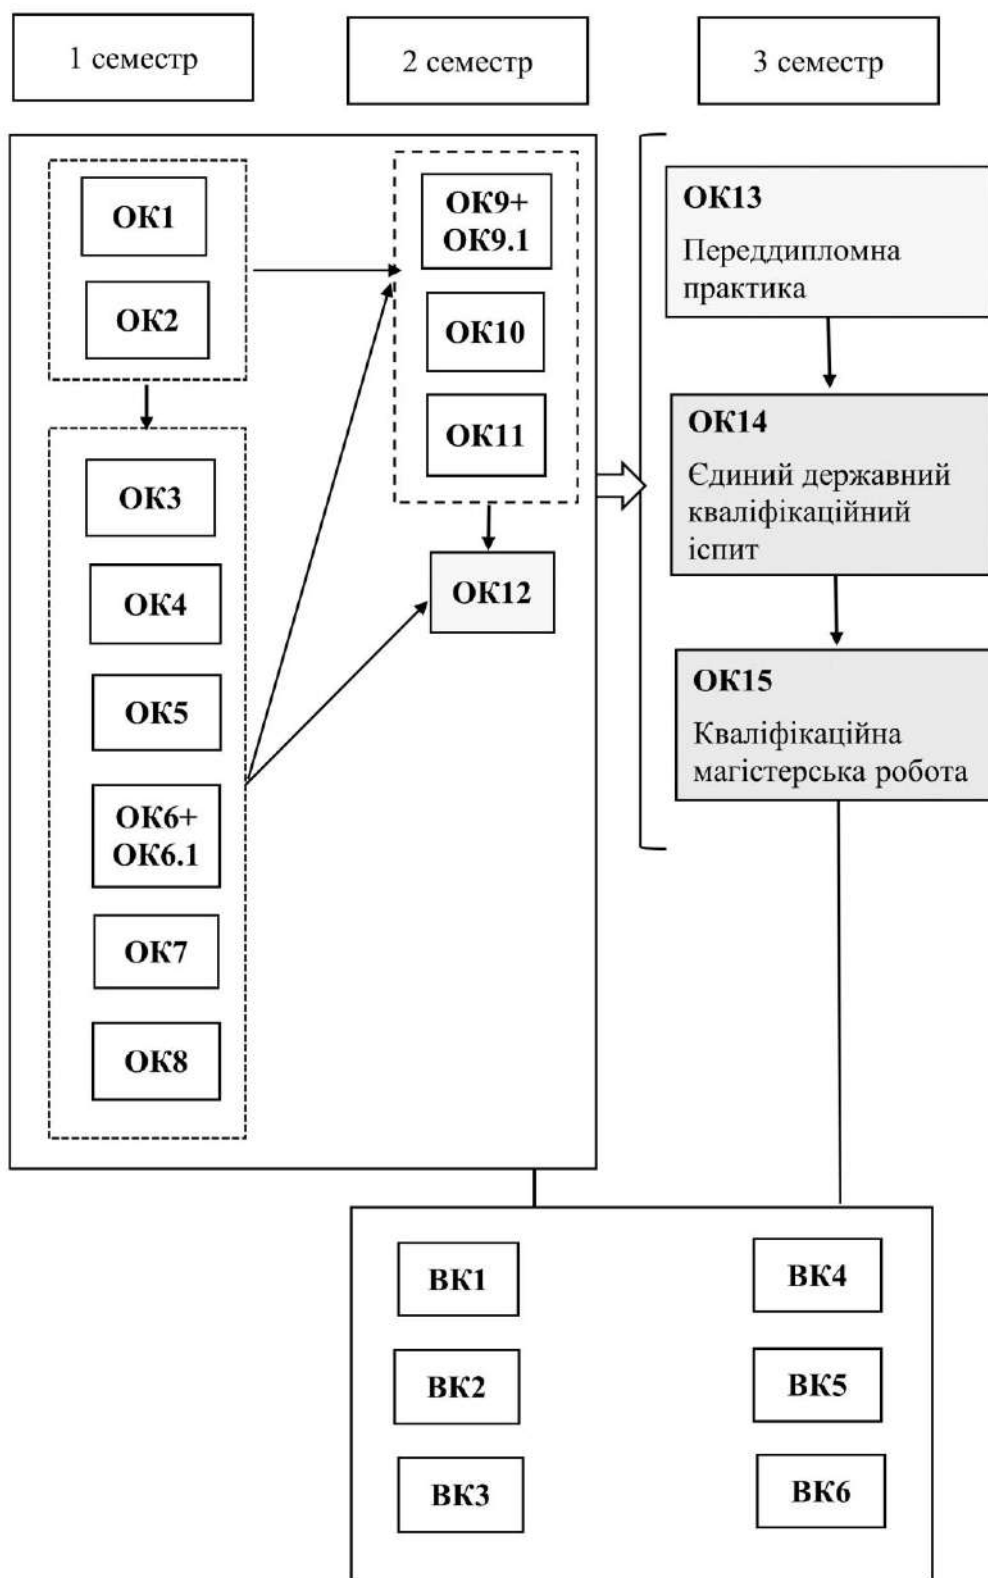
1 семестр

2 семестр

3 семестр

ОК1

ОК2

ОК3

ОК4

ОК5

ОК6+ ОК6.1

ОК7

ОК8

ОК9+ ОК9.1

ОК10

ОК11

ОК12

ОК13
Переддипломна практика

ОК14
Єдиний державний кваліфікаційний іспит

ОК15
Кваліфікаційна магістерська робота

ВК1

ВК2

ВК3

ВК4

ВК5

ВК6